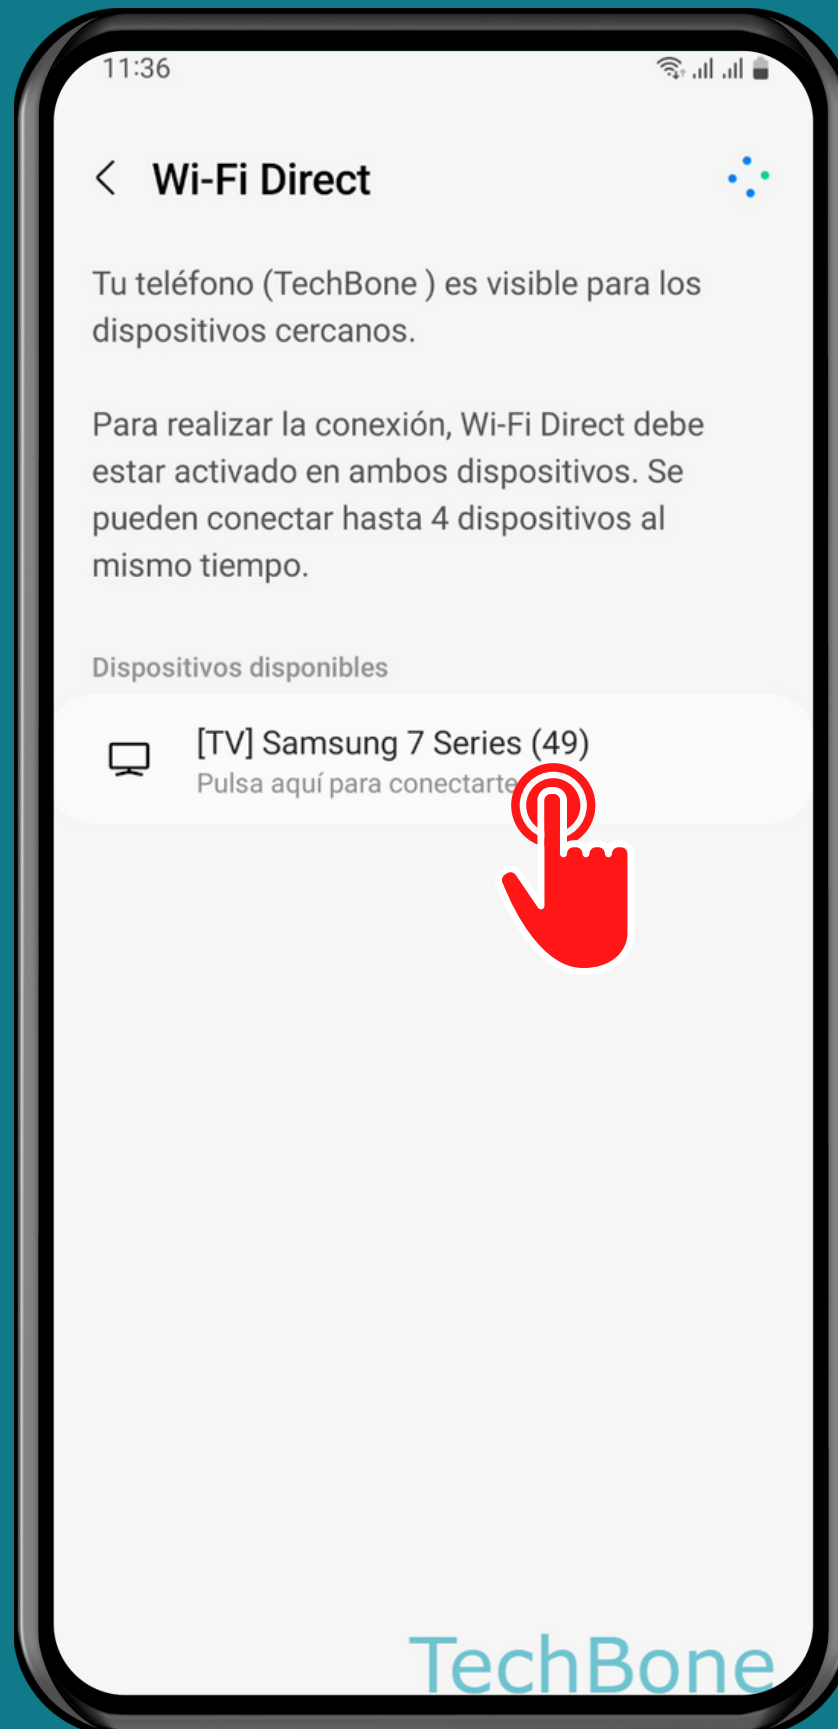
11:36

Wi-Fi Direct

Tu teléfono (TechBone ) es visible para los dispositivos cercanos.

Para realizar la conexión, Wi-Fi Direct debe estar activado en ambos dispositivos. Se pueden conectar hasta 4 dispositivos al mismo tiempo.

Dispositivos disponibles

[TV] Samsung 7 Series (49)
Pulsa aquí para conectarte

TechBone